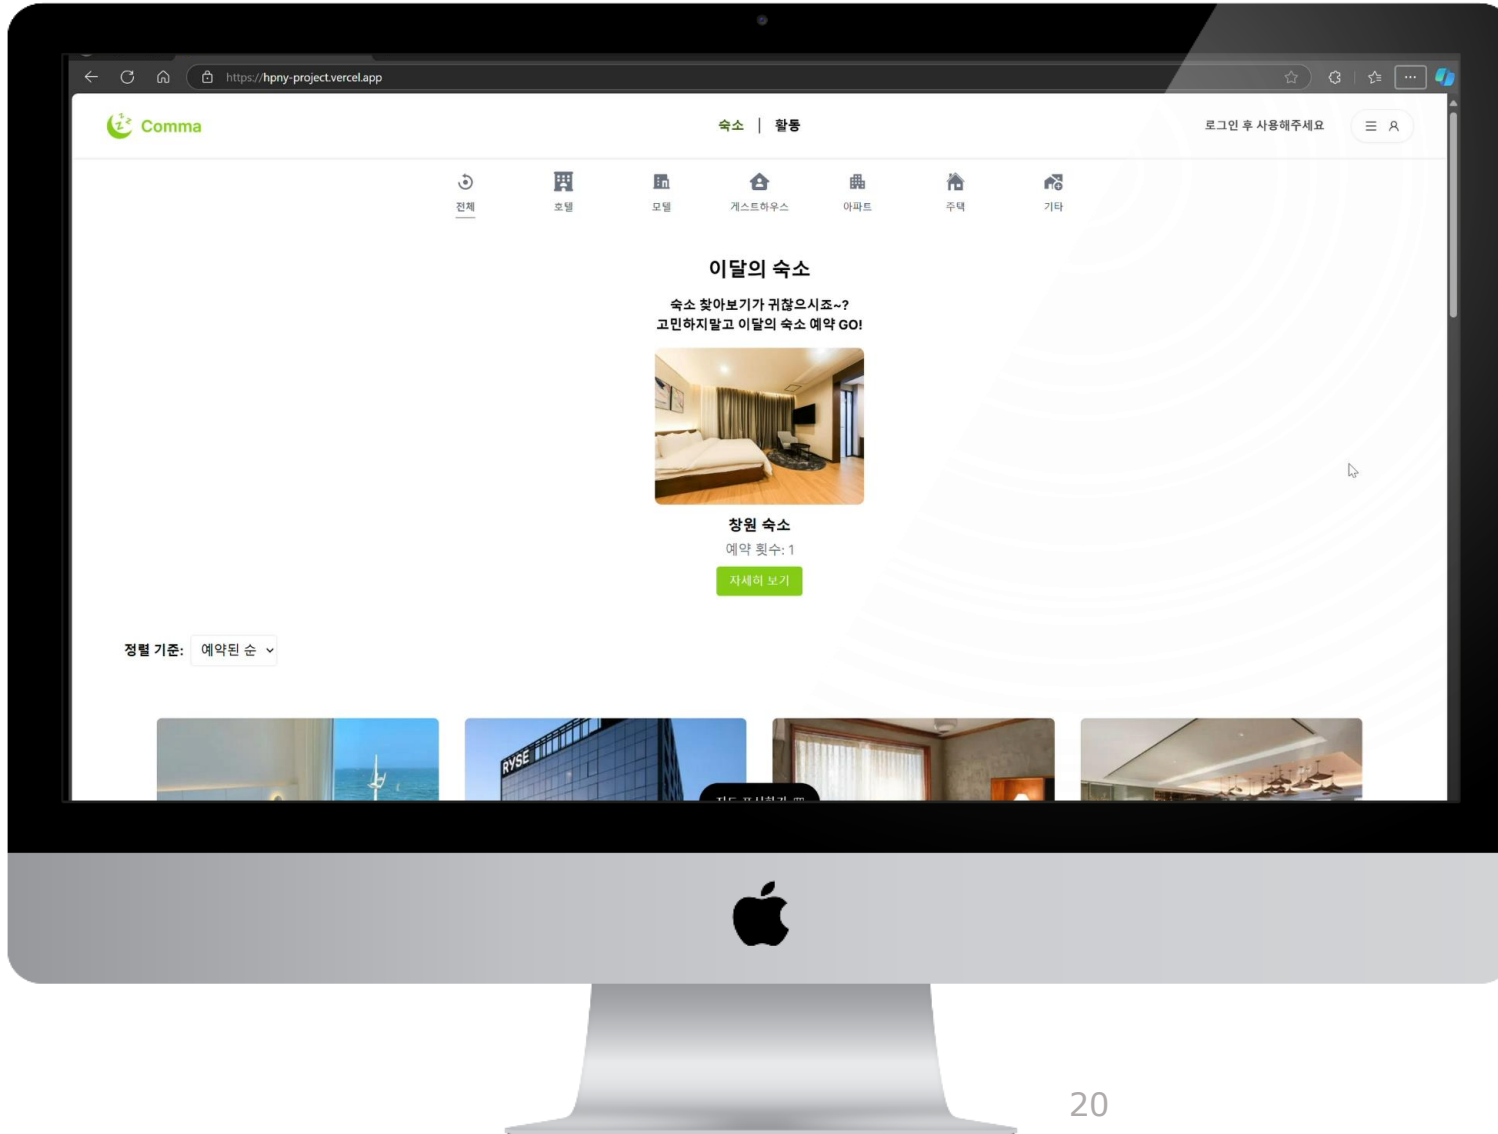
https://hpny-project.vercel.app

Comma

숙소 | 활동

로그인 후 사용해주세요

전체 호텔 모텔 게스트하우스 아파트 주택 기타

이달의 숙소

숙소 찾아보기가 귀찮으시죠~?
고민하지말고 이달의 숙소 예약 GO!

창원 숙소

예약 횟수: 1

자세히 보기

정렬 기준: 예약된 순

RYSE

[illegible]

20